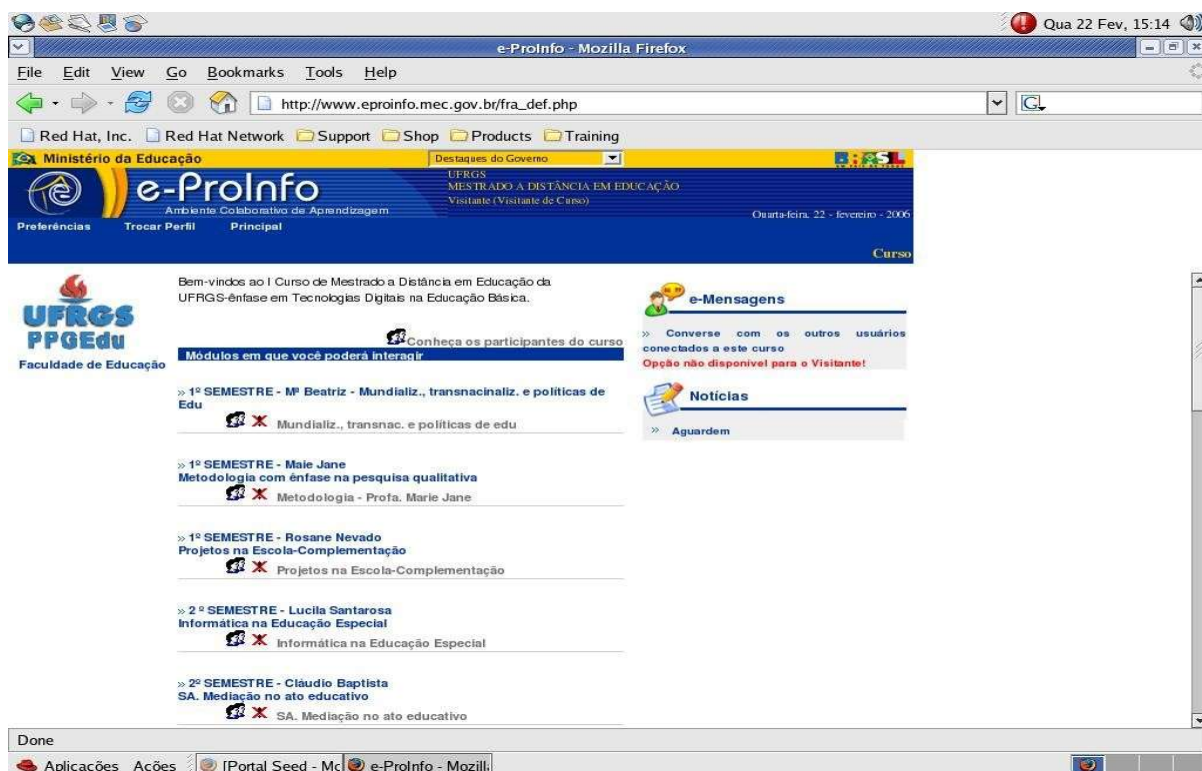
Qua 22 Fev, 15:14

e-ProInfo - Mozilla Firefox

File Edit View Go Bookmarks Tools Help

http://www.eproinfo.mec.gov.br/fra_def.php

Red Hat, Inc. Red Hat Network Support Shop Products Training

Ministério da Educação
Destaques do Governo
BRASIL

e-ProInfo
Ambiente Colaborativo de Aprendizagem
UFRGS
MESTRADO A DISTÂNCIA EM EDUCAÇÃO
Visitante (Visitante de Curso)
Quarta-feira, 22 - fevereiro - 2006

Preferências Trocar Perfil Principal

Curso

UFRGS
PPGEdu
Faculdade de Educação

Bem-vindos ao I Curso de Mestrado a Distância em Educação da UFRGS-ênfase em Tecnologias Digitais na Educação Básica.

Conheça os participantes do curso

Módulos em que você poderá interagir

» 1º SEMESTRE - Mª Beatriz - Mundializ., transnacinaliz. e políticas de Edu
Mundializ., transnac. e políticas de edu

» 1º SEMESTRE - Maie Jane
Metodologia com ênfase na pesquisa qualitativa
Metodologia - Profa. Marie Jane

» 1º SEMESTRE - Rosane Nevado
Projetos na Escola-Complementação
Projetos na Escola-Complementação

» 2 º SEMESTRE - Lucila Santarosa
Informática na Educação Especial
Informática na Educação Especial

» 2º SEMESTRE - Cláudio Baptista
SA. Mediação no ato educativo
SA. Mediação no ato educativo

e-Mensagens

» Converse com os outros usuários conectados a este curso
Opção não disponível para o Visitante!

Notícias

» Aguardem

Done

Aplicações Ações [Portal Seed - Mc e-ProInfo - Mozill